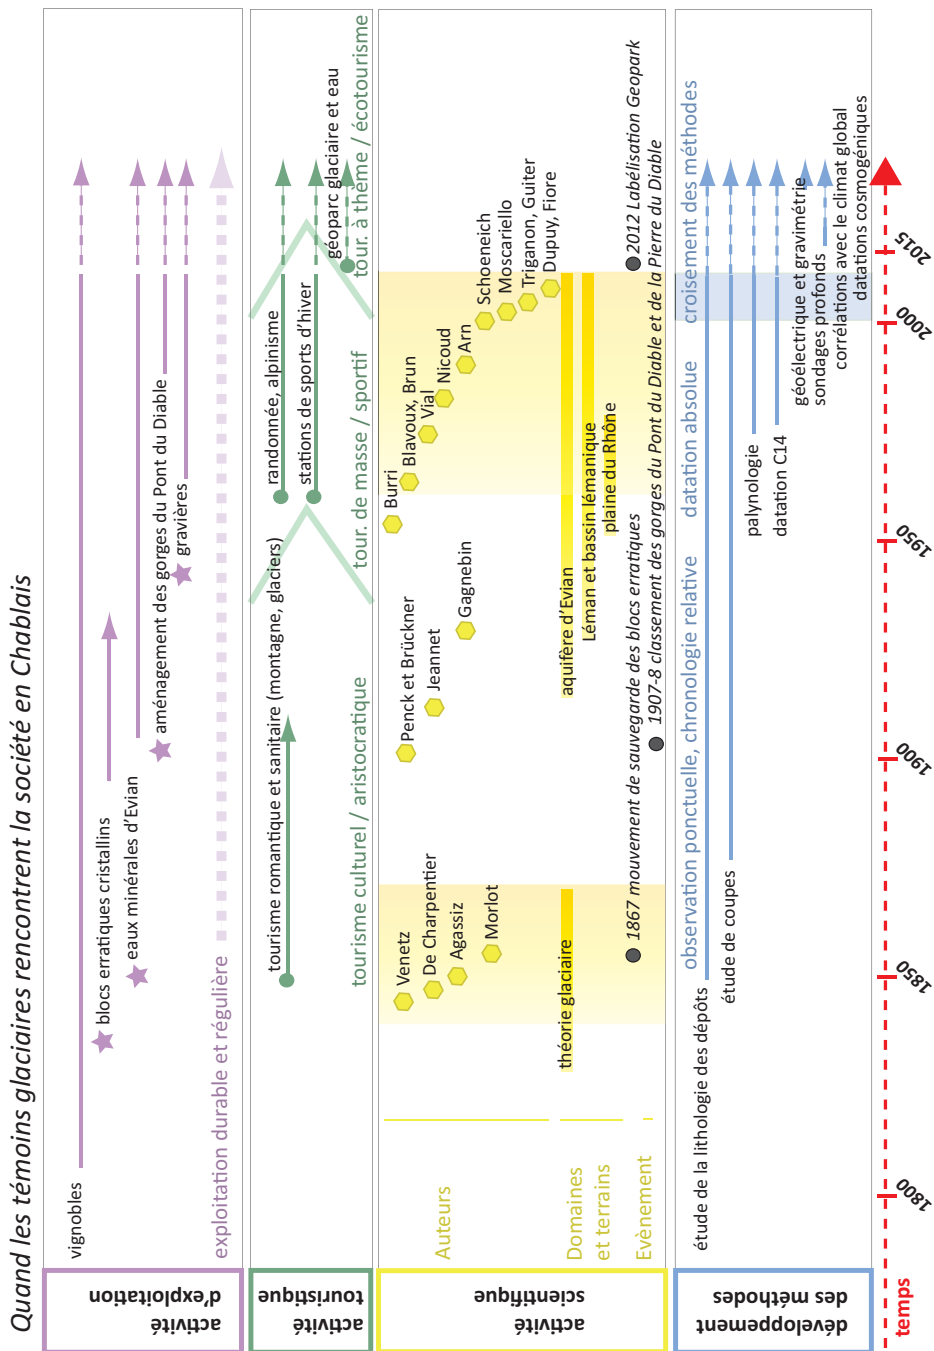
Quand les témoins glaciaires rencontrent la société en Chablais

activité d'exploitation

vignobles

blocs erratiques cristallins

eaux minérales d'Evian

aménagement des gorges du Pont du Diable

gravières

exploitation durable et régulière

activité touristique

tourisme romantique et sanitaire (montagne, glaciers)

randonnée, alpinisme

stations de sports d'hiver

géoparc glaciaire et eau

tourisme culturel / aristocratique

tour. de masse / sportif

tour. à thème / écotourisme

activité scientifique

Auteurs

Venetz

De Charpentier

Agassiz

Morlot

Penck et Brückner

Jeannet

Gagnebin

Burri

Blavoux, Brun

Vial

Nicoud

Arn

Schoeneich

Moscariello

Triganon, Guiter

Dupuy, Fiore

Domaines et terrains

théorie glaciaire

aquifère d'Evian

Léman et bassin lémanique

plaine du Rhône

Evènement

1867 mouvement de sauvegarde des blocs erratiques

1907-8 classement des gorges du Pont du Diable et de la Pierre du Diable

2012 Labélisation Geopark

développement des méthodes

étude de la lithologie des dépôts

étude de coupes

observation ponctuelle, chronologie relative

palynologie

datation C14

datation absolue

géoélectrique et gravimétrie

sondages profonds

corrélations avec le climat global

datations cosmogéniques

croisement des méthodes

temps

1800

1850

1900

1950

2000

2015